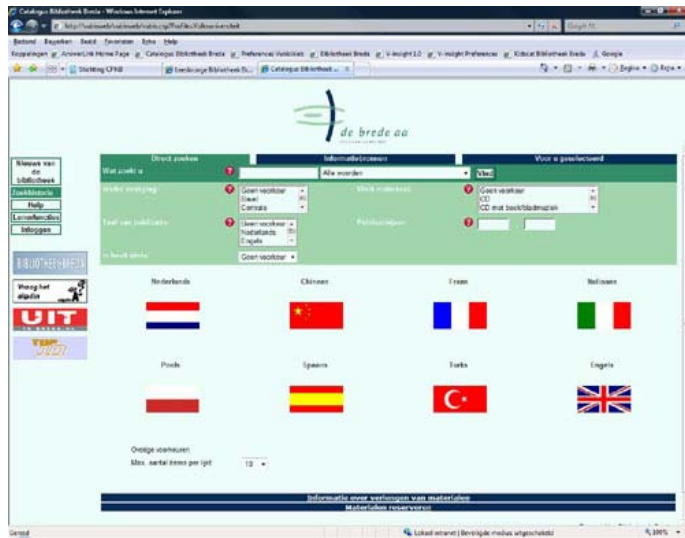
Catalogus Bibliotheek Breda - Windows Internet Explorer

Bestand Bewerken Beeld Favorieten Extra Help

Koppelingen AnswerLink Home Page Catalogus Bibliotheek Breda Preferences Voicelink Bibliotheek Breda V-insight 2.0 V-insight Preferences Kidscat Bibliotheek Breda Google

Stichting CPNB | Beeldbank Bibliotheek B... | Catalogus Bibliotheek ...

de brede aa

Nieuws van de bibliotheek
Zoekhistorie
Help
Leenoverzicht
Inloggen

Vraag het alsjeblieft

UIT

Direct zoeken | Informatiebronnen | Voor u geselecteerd

Wat zoekt u | Alle woorden | Vind

Geen voorkeur
Boek
Cassette

Geen voorkeur
CD
CD met boek/bladmuziek

Geen voorkeur
Nederlands
Engels

Geen voorkeur

Nederlands | Chinees | Frans | Italiaans

Pools | Spaans | Turks | Engels

Overige voorkeuren
Max. aantal items per lijst 10

Informatie over verlengen van materialen
Materialen reserveren

Gereed | Lokaal intranet | Beveiligde modus: uitgeschakeld | 100%